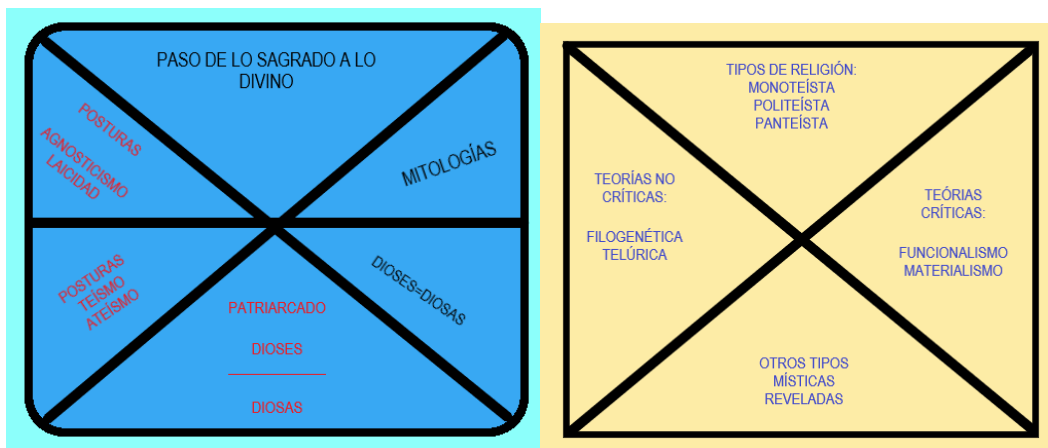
PASO DE LO SAGRADO A LO DIVINO

POSTURAS
AGNOSTICISMO
LAICIDAD

MITOLOGÍAS

POSTURAS
TEÍSMO
ATEÍSMO

DIOSES=DIOSAS

PATRIARCADO

$\frac{\text{DIOSES}}{\text{DIOSAS}}$

TIPOS DE RELIGIÓN:
MONOTEÍSTA
POLITEÍSTA
PANTEÍSTA

TEORÍAS NO CRÍTICAS:

FILOGENÉTICA
TELÚRICA

TEÓRIAS CRÍTICAS:

FUNCIONALISMO
MATERIALISMO

OTROS TIPOS
MÍSTICAS
REVELADAS